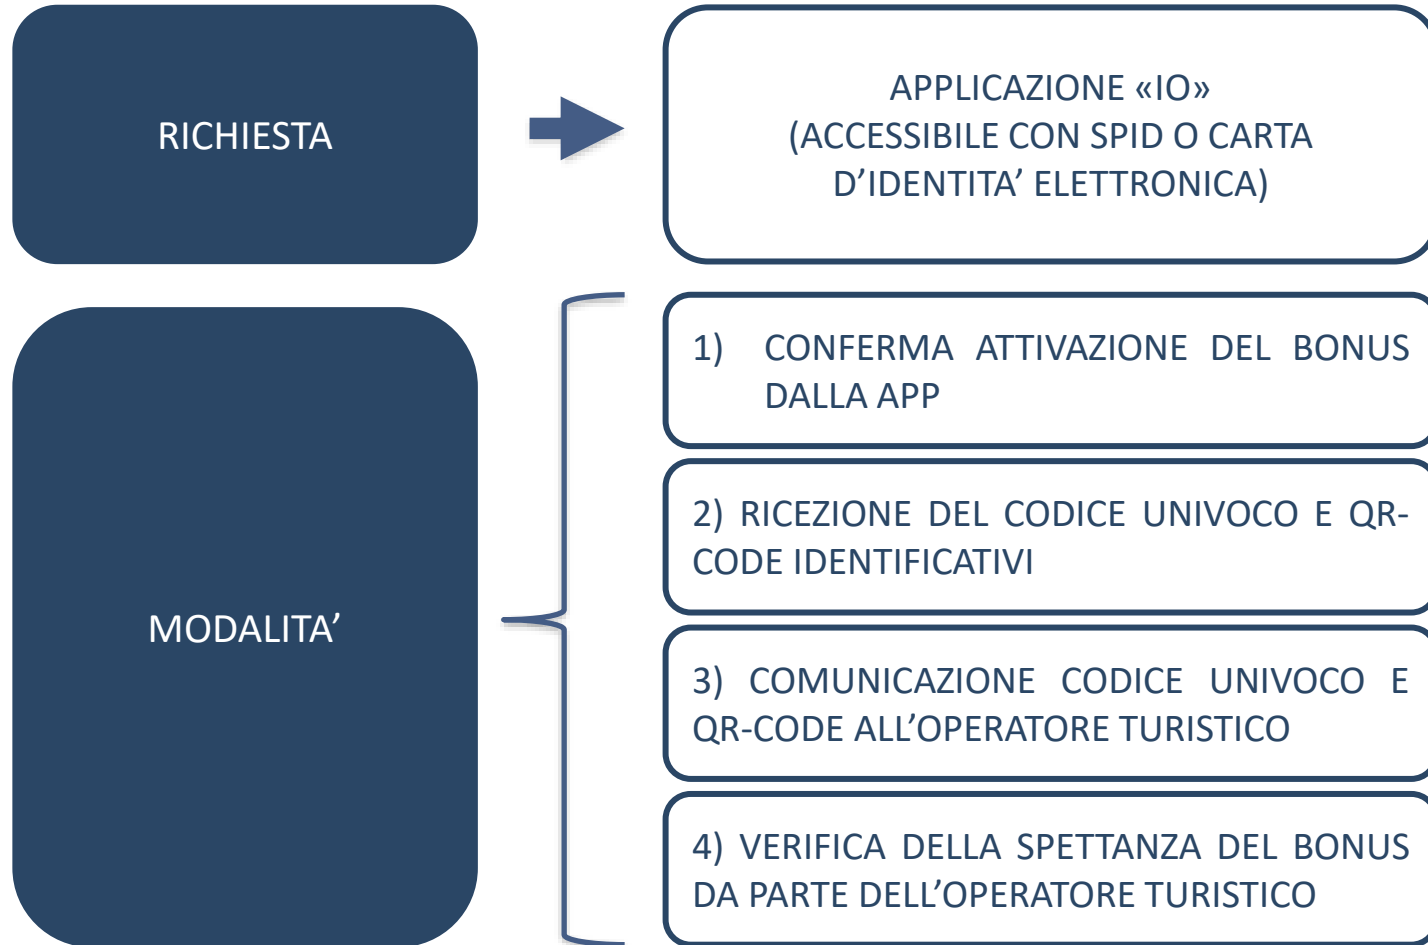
RICHIESTA

APPLICAZIONE «IO»
(ACCESSIBILE CON SPID O CARTA D’IDENTITA’ ELETTRONICA)

MODALITA’

1) CONFERMA ATTIVAZIONE DEL BONUS DALLA APP

2) RICEZIONE DEL CODICE UNIVOCO E QR-CODE IDENTIFICATIVI

3) COMUNICAZIONE CODICE UNIVOCO E QR-CODE ALL’OPERATORE TURISTICO

4) VERIFICA DELLA SPETTANZA DEL BONUS DA PARTE DELL’OPERATORE TURISTICO